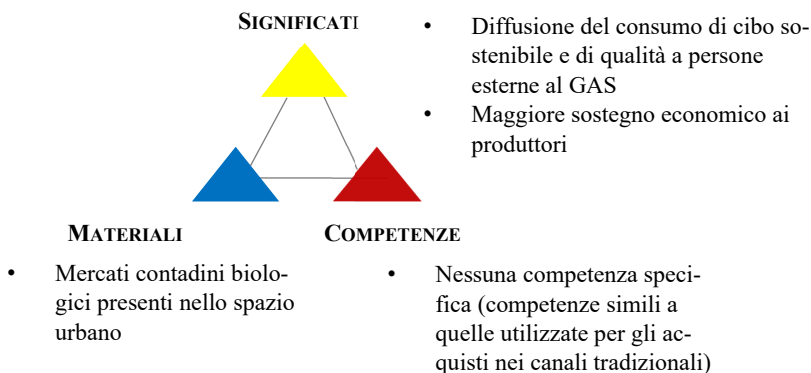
SIGNIFICATI

- Diffusione del consumo di cibo sostenibile e di qualità a persone esterne al GAS
- Maggiore sostegno economico ai produttori

MATERIALI

- Mercati contadini biologici presenti nello spazio urbano

COMPETENZE

- Nessuna competenza specifica (competenze simili a quelle utilizzate per gli acquisti nei canali tradizionali)